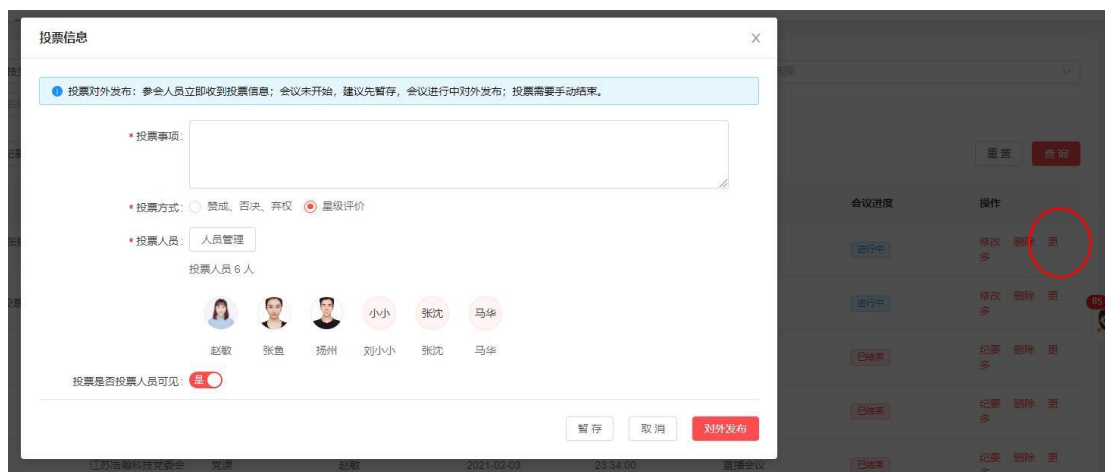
投票信息

×

投票对外发布：参会人员立即收到投票信息；会议未开始，建议先暂存，会议进行中对外发布；投票需要手动结束。

* 投票事项：

* 投票方式： 赞成、否决、弃权 星级评价

* 投票人员： 人员管理

投票人员 6 人

小小 张沈 马华

赵敏 张鱼 扬州 刘小小 张沈 马华

投票是否投票人员可见： 是

暂存 取消 对外发布

重置 查询

会议进度 操作

进行中 修改 删除 更多

进行中 修改 删除 更多

已结束 纪要 删除 更多

已结束 纪要 删除 更多

江苏洁毅科技党委会 党课 赵敏 2021-02-03 23:34:00 直播会议 已结束 纪要 删除 更多